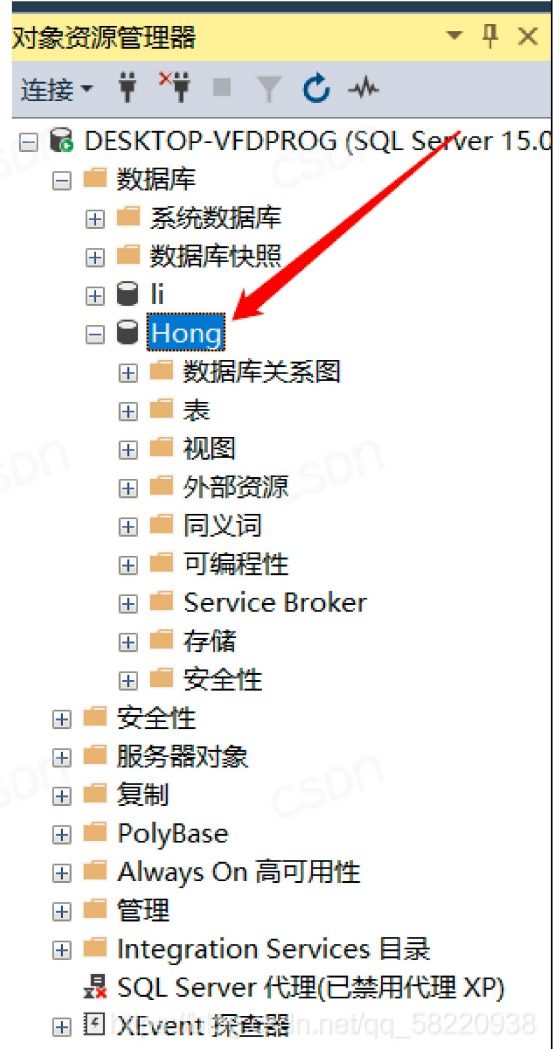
对象资源管理器

连接

DESKTOP-VFDPROG (SQL Server 15.0
数据库
系统数据库
数据库快照
li
Hong
数据库关系图
表
视图
外部资源
同义词
可编程性
Service Broker
存储
安全性
安全性
服务器对象
复制
PolyBase
Always On 高可用性
管理
Integration Services 目录
SQL Server 代理(已禁用代理 XP)
XEvent 探查器

csdn
https://blog.csdn.net/qq_58220938